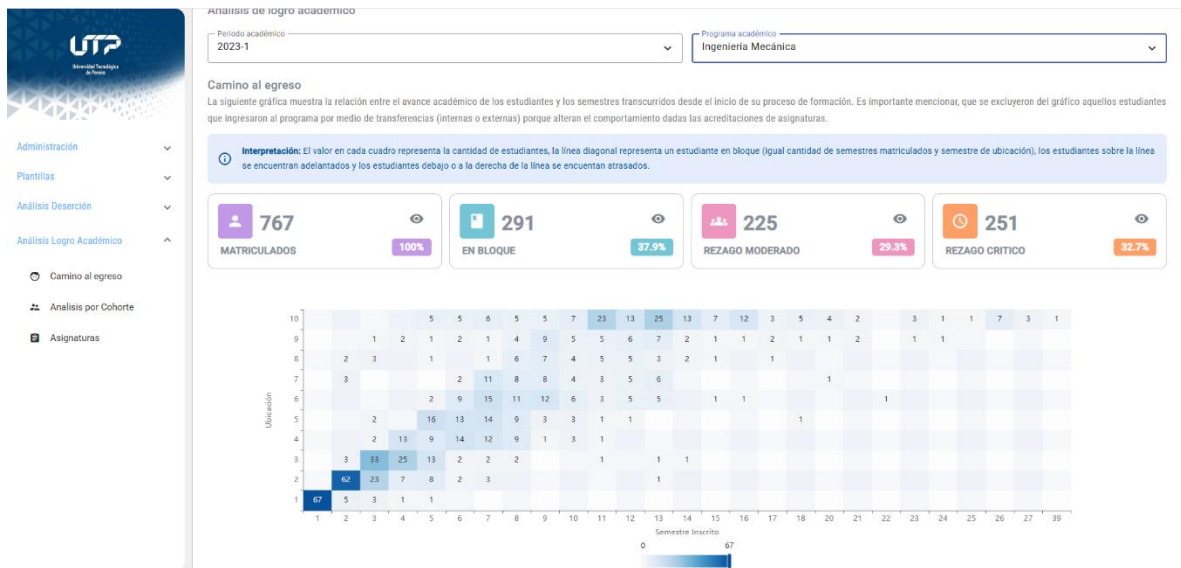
UTP
Universidad Tecnológica de Pereira

Administración
Plantillas
Análisis Deserción
Análisis Logro Académico
Camino al egreso
Analisis por Cohorte
Asignaturas

Análisis de logro académico

Periodo académico
2023-1

Programa académico
Ingeniería Mecánica

Camino al egreso
La siguiente gráfica muestra la relación entre el avance académico de los estudiantes y los semestres transcurridos desde el inicio de su proceso de formación. Es importante mencionar, que se excluyeron del gráfico aquellos estudiantes que ingresaron al programa por medio de transferencias (internas o externas) porque alteran el comportamiento dadas las acreditaciones de asignaturas.

Interpretación: El valor en cada cuadro representa la cantidad de estudiantes, la línea diagonal representa un estudiante en bloque (igual cantidad de semestres matriculados y semestre de ubicación), los estudiantes sobre la línea se encuentran adelantados y los estudiantes debajo o a la derecha de la línea se encuentran atrasados.

767
MATRICULADOS
100%

291
EN BLOQUE
37.9%

225
REZAGO MODERADO
29.3%

251
REZAGO CRITICO
32.7%

| Ubicación | | | | | | | | | | | | | | | | | | | | | | | | | | | | |
|---|---|---|---|---|---|---|---|---|---|---|---|---|---|---|---|---|---|---|---|---|---|---|---|---|---|---|---|---|
| 10 | | | | | 5 | 5 | 6 | 5 | 5 | 7 | 23 | 13 | 25 | 13 | 7 | 12 | 3 | 5 | 4 | 2 | | 3 | 1 | 1 | 7 | 3 | 1 |
| 9 | | | 1 | 2 | 1 | 2 | 1 | 4 | 9 | 5 | 5 | 6 | 7 | 2 | 1 | 1 | 2 | 1 | 1 | 2 | | 1 | 1 | | | | |
| 8 | | 2 | 3 | | 1 | | 1 | 6 | 7 | 4 | 5 | 5 | 3 | 2 | 1 | | 1 | | | | | | | | | | |
| 7 | | 3 | | | | 2 | 11 | 8 | 8 | 4 | 3 | 5 | 6 | | | | | | 1 | | | | | | | | |
| 6 | | | | | 2 | 9 | 15 | 11 | 12 | 6 | 3 | 5 | 5 | | 1 | 1 | | | | | 1 | | | | | | |
| 5 | | | 2 | | 16 | 13 | 14 | 9 | 3 | 3 | 1 | 1 | | | | | | 1 | | | | | | | | | |
| 4 | | | 2 | 13 | 9 | 14 | 12 | 9 | 1 | 3 | 1 | | | | | | | | | | | | | | | | |
| 3 | | 3 | 33 | 25 | 13 | 2 | 2 | 2 | | | 1 | | 1 | 1 | | | | | | | | | | | | | |
| 2 | | 62 | 23 | 7 | 8 | 2 | 3 | | | | | | 1 | | | | | | | | | | | | | | |
| 1 | 67 | 5 | 3 | 1 | 1 | | | | | | | | | | | | | | | | | | | | | | |
| | 1 | 2 | 3 | 4 | 5 | 6 | 7 | 8 | 9 | 10 | 11 | 12 | 13 | 14 | 15 | 16 | 17 | 18 | 20 | 21 | 22 | 23 | 24 | 25 | 26 | 27 | 39 |

Semestre Inscrito

0
67